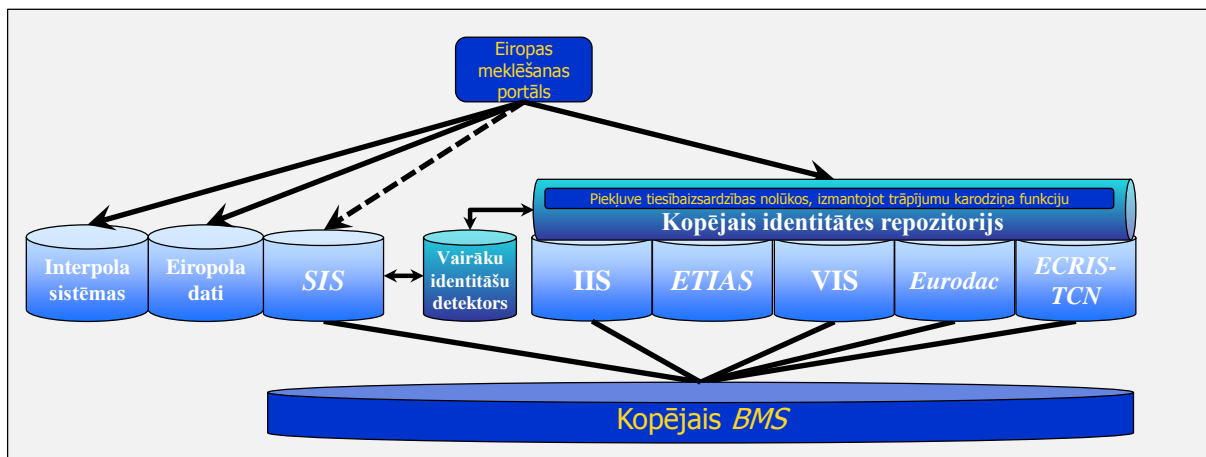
Eiropas meklēšanas portāls

Piekļuve tiesībaizsardzības nolūkos, izmantojot trāpījumu karodziņa funkciju

Kopējais identitātes repozitorijs

Interpola sistēmas

Eiropola dati

SIS

Vairāku identitāšu detektors

IIS

ETIAS

VIS

Eurodac

ECRIS-TCN

Kopējais BMS